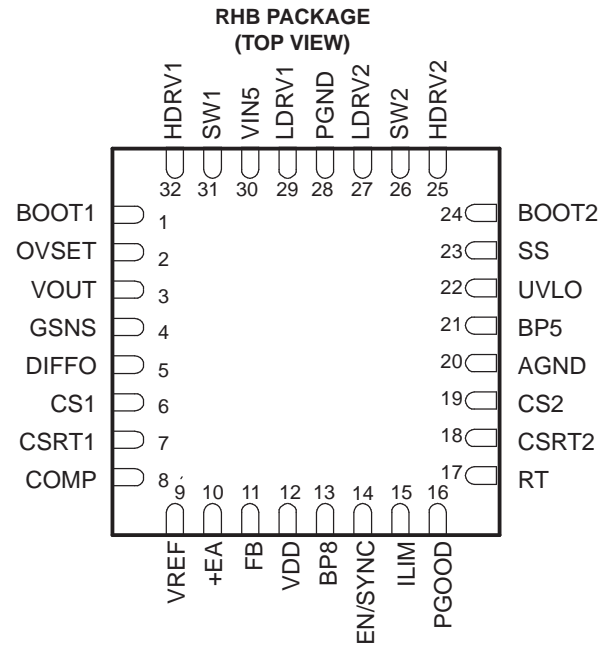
RHB PACKAGE
(TOP VIEW)

HDRV1 SW1 VIN5 LDRV1 PGND LDRV2 SW2 HDRV2
32 31 30 29 28 27 26 25

BOOT1 1
OVSET 2
VOUT 3
GSNS 4
DIFFO 5
CS1 6
CSRT1 7
COMP 8

24 BOOT2
23 SS
22 UVLO
21 BP5
20 AGND
19 CS2
18 CSRT2
17 RT

9 10 11 12 13 14 15 16
VREF +EA FB VDD BP8 EN/SYNC ILIM PGOOD